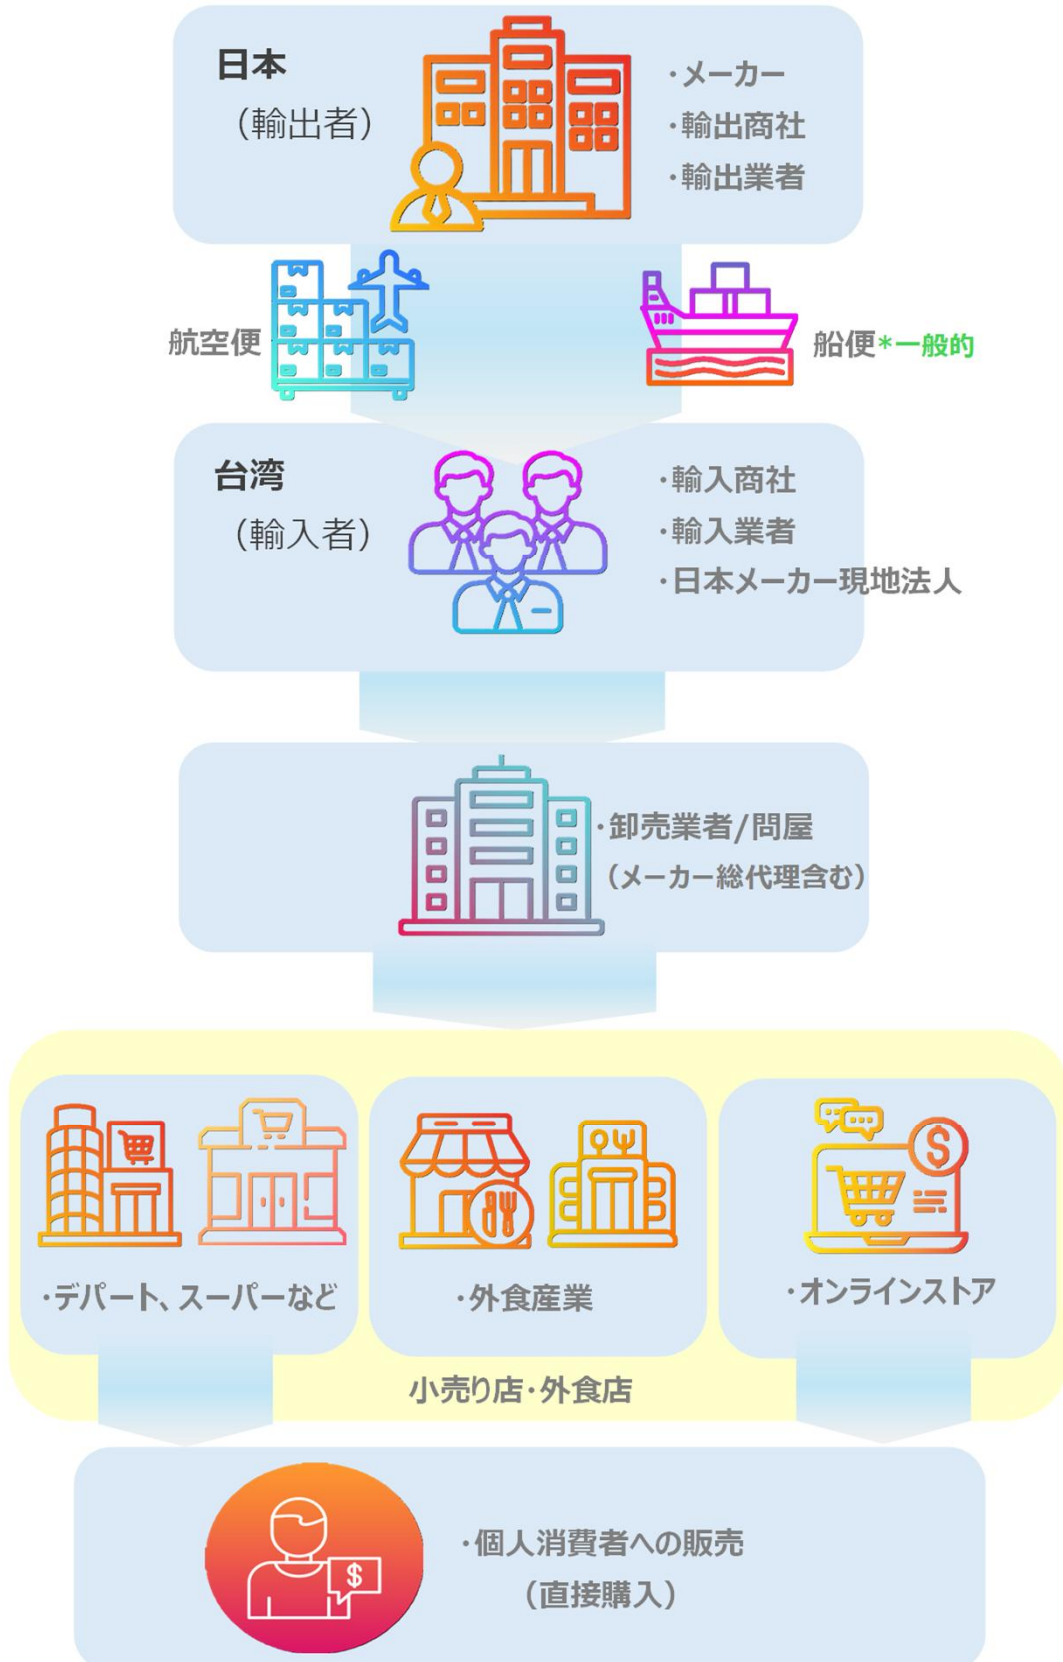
日本
（輸出者）

・メーカー
・輸出商社
・輸出業者

航空便

船便＊一般的

台湾
（輸入者）

・輸入商社
・輸入業者
・日本メーカー現地法人

・卸売業者/問屋
（メーカー総代理含む）

・デパート、スーパーなど

・外食産業

・オンラインストア

小売り店・外食店

・個人消費者への販売
（直接購入）